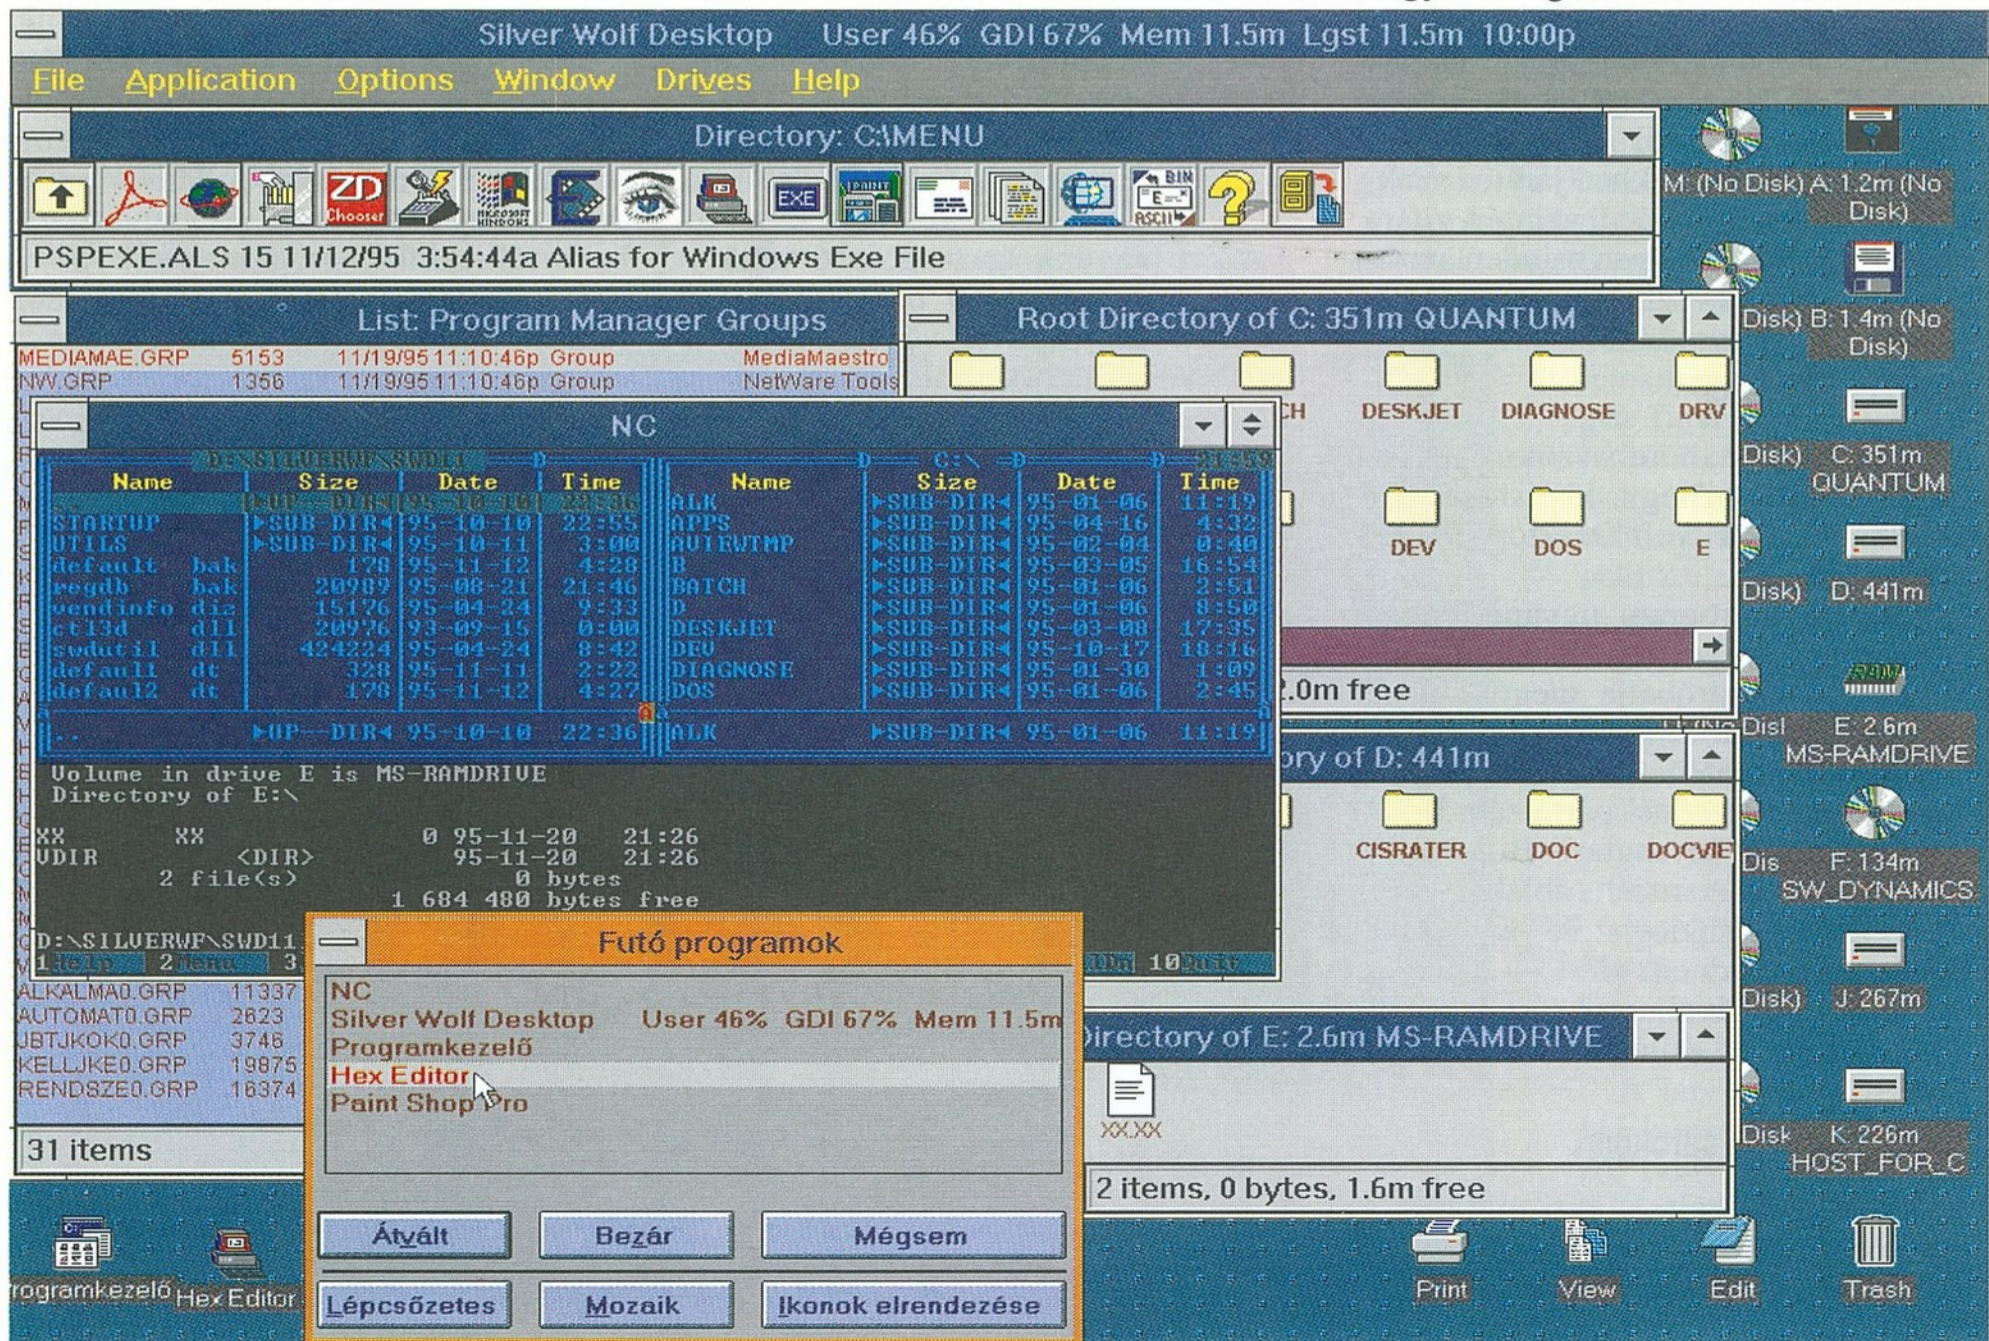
Silver Wolf Desktop User 46% GDI 67% Mem 11.5m Lgst 11.5m 10:00p

File Application Options Window Drives Help

Directory: C:\MENU

ZD Chooser

EXE

PSPEXE.ALS 15 11/12/95 3:54:44a Alias for Windows Exe File

List: Program Manager Groups

MEDIAMAE.GRP 5153 11/19/95 11:10:46p Group MediaMaestro
NW.GRP 1356 11/19/95 11:10:46p Group NetWare Tools

Root Directory of C: 351m QUANTUM

CH DESKJET DIAGNOSE DRV

DEV DOS E

2.0m free

ory of D: 441m

CISRATER DOC DOCVIE

Directory of E: 2.6m MS-RAMDRIVE

XX.XX

2 items, 0 bytes, 1.6m free

NC

D:\SILVERWF\SWD11 C:\

| Name | Size | Date | Time |
|---|---|---|---|
| .. | ►UP--DIR◄ | 95-10-10 | 22:36 |
| STARTUP | ►SUB-DIR◄ | 95-10-10 | 22:55 |
| UTILS | ►SUB-DIR◄ | 95-10-11 | 3:00 |
| default bak | 178 | 95-11-12 | 4:28 |
| regdb bak | 20989 | 95-08-21 | 21:46 |
| vendinfo diz | 15176 | 95-04-24 | 9:33 |
| ctl3d dll | 20976 | 93-09-15 | 0:00 |
| swdutil dll | 424224 | 95-04-24 | 8:42 |
| default dt | 328 | 95-11-11 | 2:22 |
| defaul2 dt | 178 | 95-11-12 | 4:27 |

..  ►UP--DIR◄ 95-10-10 22:36

| Name | Size | Date | Time |
|---|---|---|---|
| ALK | ►SUB-DIR◄ | 95-01-06 | 11:19 |
| APPS | ►SUB-DIR◄ | 95-04-16 | 4:32 |
| AVIEWTMP | ►SUB-DIR◄ | 95-02-04 | 0:40 |
| B | ►SUB-DIR◄ | 95-03-05 | 16:54 |
| BATCH | ►SUB-DIR◄ | 95-01-06 | 2:51 |
| D | ►SUB-DIR◄ | 95-01-06 | 8:50 |
| DESKJET | ►SUB-DIR◄ | 95-03-08 | 17:35 |
| DEV | ►SUB-DIR◄ | 95-10-17 | 18:16 |
| DIAGNOSE | ►SUB-DIR◄ | 95-01-30 | 1:09 |
| DOS | ►SUB-DIR◄ | 95-01-06 | 2:45 |

ALK ►SUB-DIR◄ 95-01-06 11:19

Volume in drive E is MS-RAMDRIVE
Directory of E:\

XX XX 0 95-11-20 21:26
VDIR <DIR> 95-11-20 21:26
2 file(s) 0 bytes
1 684 480 bytes free

D:\SILVERWF\SWD11
1Help 2Menu 3 10Quit

ALKALMA0.GRP 11337
AUTOMAT0.GRP 2623
JBTJKOK0.GRP 3746
KELLJKE0.GRP 19875
RENDSZE0.GRP 16374

31 items

Futó programok

NC
Silver Wolf Desktop User 46% GDI 67% Mem 11.5m
Programkezelő
Hex Editor
Paint Shop Pro

Átvált Bezár Mégsem
Lépcsőzetes Mozaik Ikonok elrendezése

M: (No Disk) A: 1.2m (No Disk)
Disk) B: 1.4m (No Disk)
Disk) C: 351m QUANTUM
Disk) D: 441m
Disl E: 2.6m MS-RAMDRIVE
Dis F: 134m SW_DYNAMICS
Disk) J: 267m
Disk K: 226m HOST_FOR_C

rogramkezelő Hex Editor Print View Edit Trash